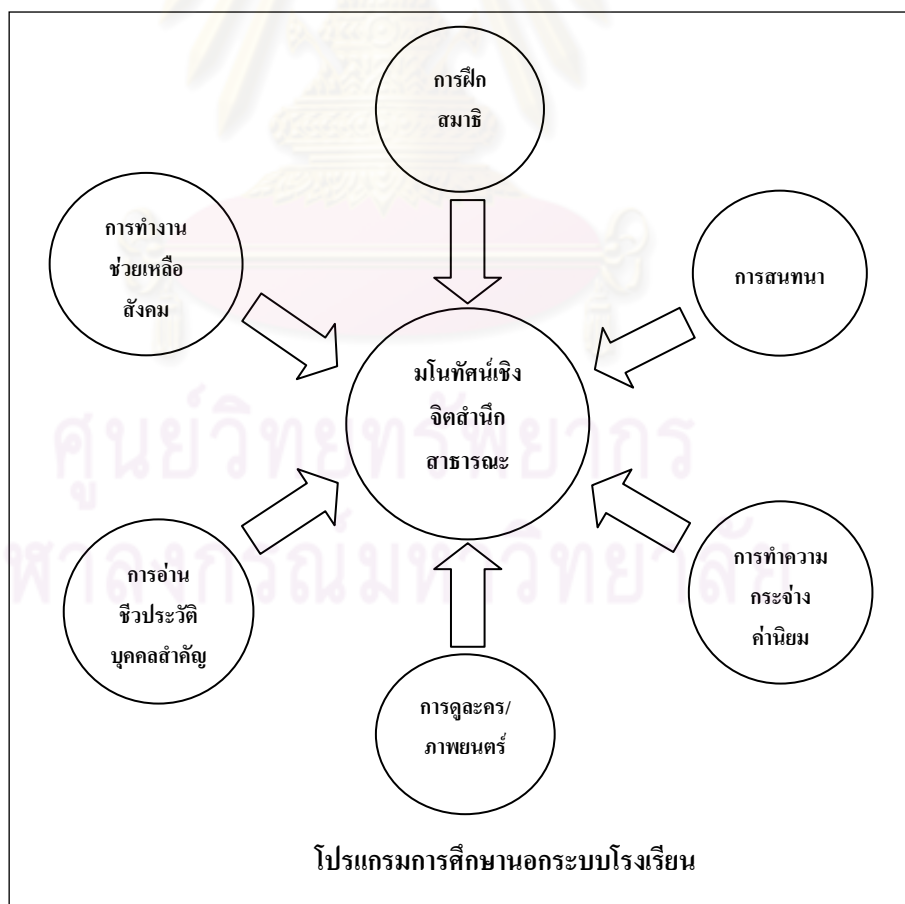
การฝึก
สมาธิ

การทำงาน
ช่วยเหลือ
สังคม

การสนทนา

มโนทัศน์เชิง
จิตสำนึก
สาธารณะ

การอ่าน
ชีวประวัติ
บุคคลสำคัญ

การทำความ
กระจ่าง
ค่านิยม

การดูละคร/
ภาพยนตร์

โปรแกรมการศึกษานอกระบบโรงเรียน

ศูนย์วิทยทรัพยากร
จุฬาลงกรณ์มหาวิทยาลัย